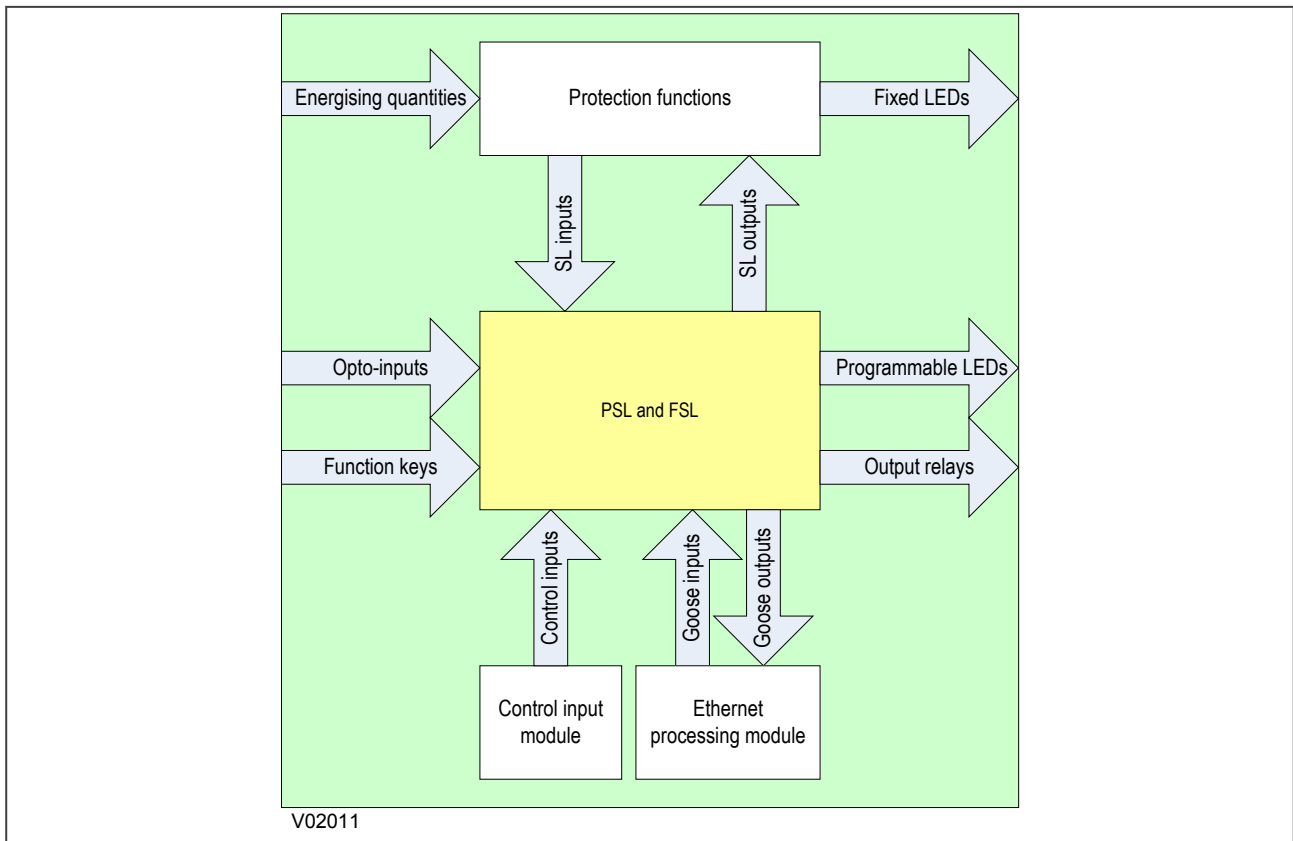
Energising quantities

Protection functions

Fixed LEDs

SL inputs

SL outputs

Opto-inputs

PSL and FSL

Programmable LEDs

Function keys

Output relays

Control inputs

Goose inputs

Goose outputs

Control input module

Ethernet processing module

V02011